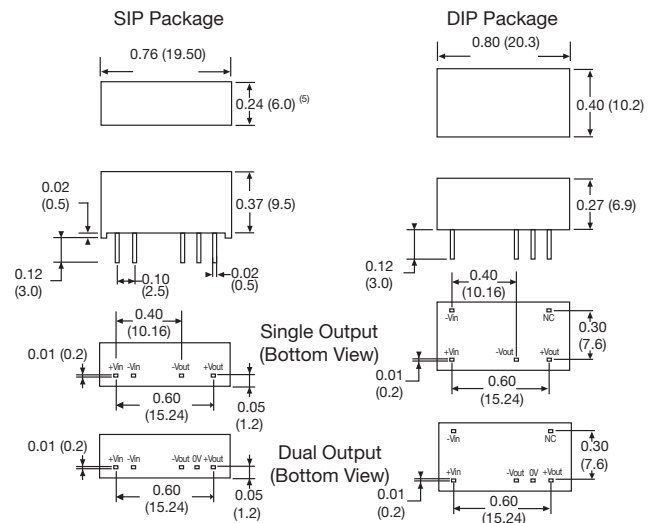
SIP Package

DIP Package

0.76 (19.50)

0.24 (6.0) (5)

0.80 (20.3)

0.40 (10.2)

0.02 (0.5)

0.37 (9.5)

0.12 (3.0)

0.10 (2.5)

0.02 (0.5)

0.27 (6.9)

0.12 (3.0)

0.40 (10.16)

-Vin

NC

0.30 (7.6)

+Vin

-Vout

+Vout

0.01 (0.2)

0.60 (15.24)

0.40 (10.16)

Single Output (Bottom View)

0.01 (0.2)

+Vin -Vin

-Vout

+Vout

0.60 (15.24)

0.05 (1.2)

Dual Output (Bottom View)

0.01 (0.2)

+Vin -Vin

-Vout 0V +Vout

0.60 (15.24)

0.05 (1.2)

-Vin

NC

0.30 (7.6)

+Vin

-Vout 0V +Vout

0.01 (0.2)

0.60 (15.24)